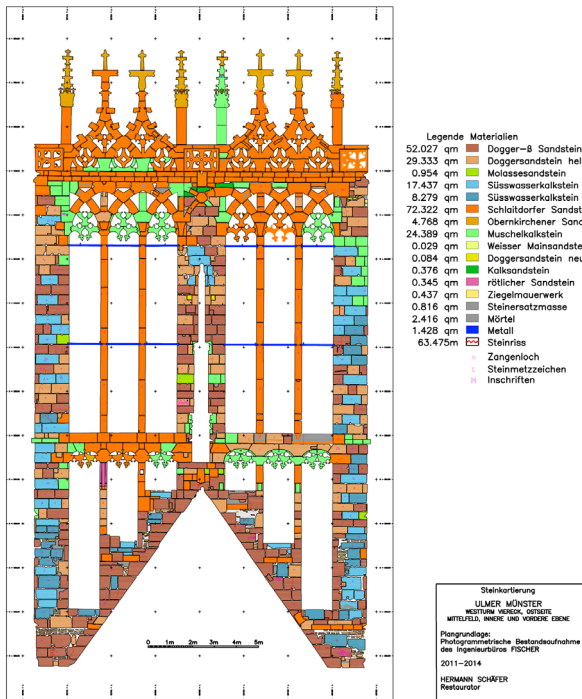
Legende Materialien

| | |
|---|---|
| 52.027 qm | Dogger–B Sandstein |
| 29.333 qm | Doggersandstein hel |
| 0.954 qm | Molassesandstein |
| 17.437 qm | Süsswasserkalkstein |
| 8.279 qm | Süsswasserkalkstein |
| 72.322 qm | Schlaitdorfer Sandst |
| 4.768 qm | Obernkirchener Sand |
| 24.389 qm | Muschelkalkstein |
| 0.029 qm | Weisser Mainsandste |
| 0.084 qm | Doggersandstein neu |
| 0.376 qm | Kalksandstein |
| 0.345 qm | rötlicher Sandstein |
| 0.437 qm | Ziegelmauerwerk |
| 0.816 qm | Steinersatzmasse |
| 2.416 qm | Mörtel |
| 1.428 qm | Metall |
| 63.475m | Steinriss |
| | Zangenloch |
| | Steinmetzzeichen |
| | Inschriften |

0 1m 2m 3m 4m 5m

Steinkartierung
ULMER MÜNSTER
WESTTURM VIERECK, OSTSEITE
MITTELFELD, INNERE UND VORDERE EBENE

Plangrundlage:
Photogrammetrische Bestandsaufnahme des Ingenieurbüros FISCHER

2011–2014

HERMANN SCHÄFER
Restaurator